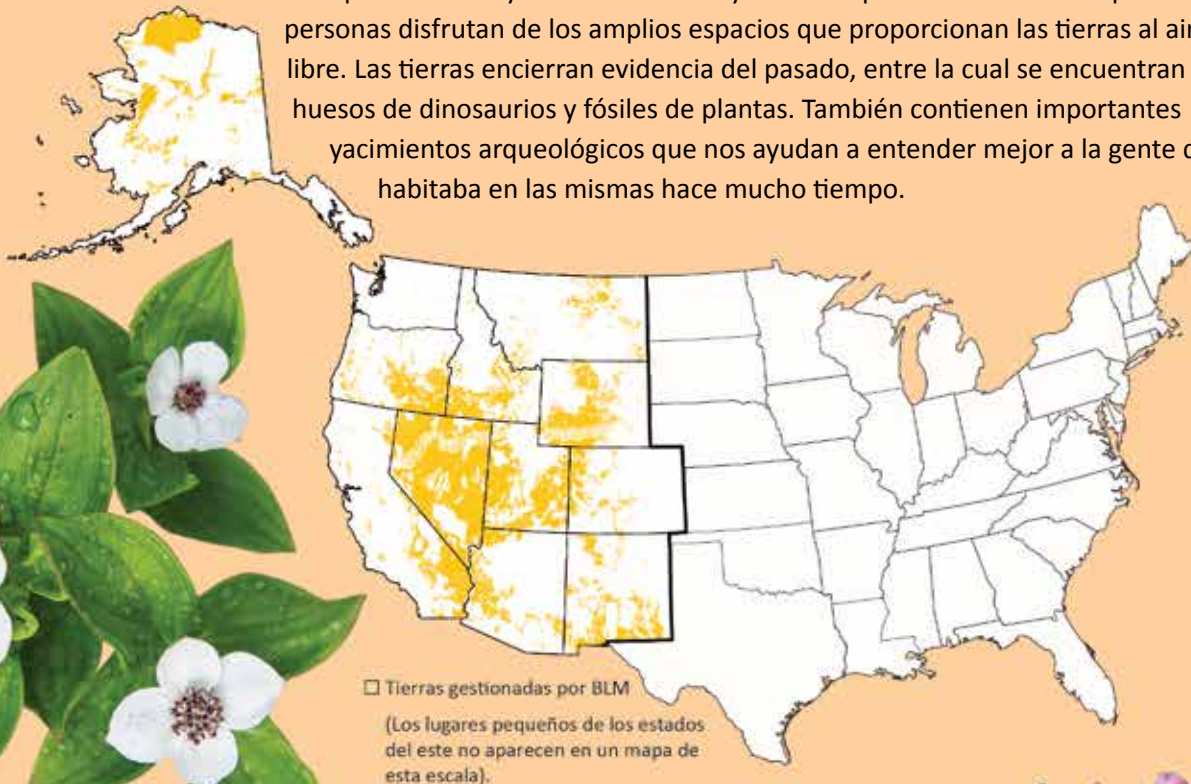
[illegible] personas disfrutan de los amplios espacios que proporcionan las tierras al air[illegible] libre. Las tierras encierran evidencia del pasado, entre la cual se encuentran huesos de dinosaurios y fósiles de plantas. También contienen importantes yacimientos arqueológicos que nos ayudan a entender mejor a la gente q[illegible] habitaba en las mismas hace mucho tiempo.

☐ Tierras gestionadas por BLM
(Los lugares pequeños de los estados del este no aparecen en un mapa de esta escala).